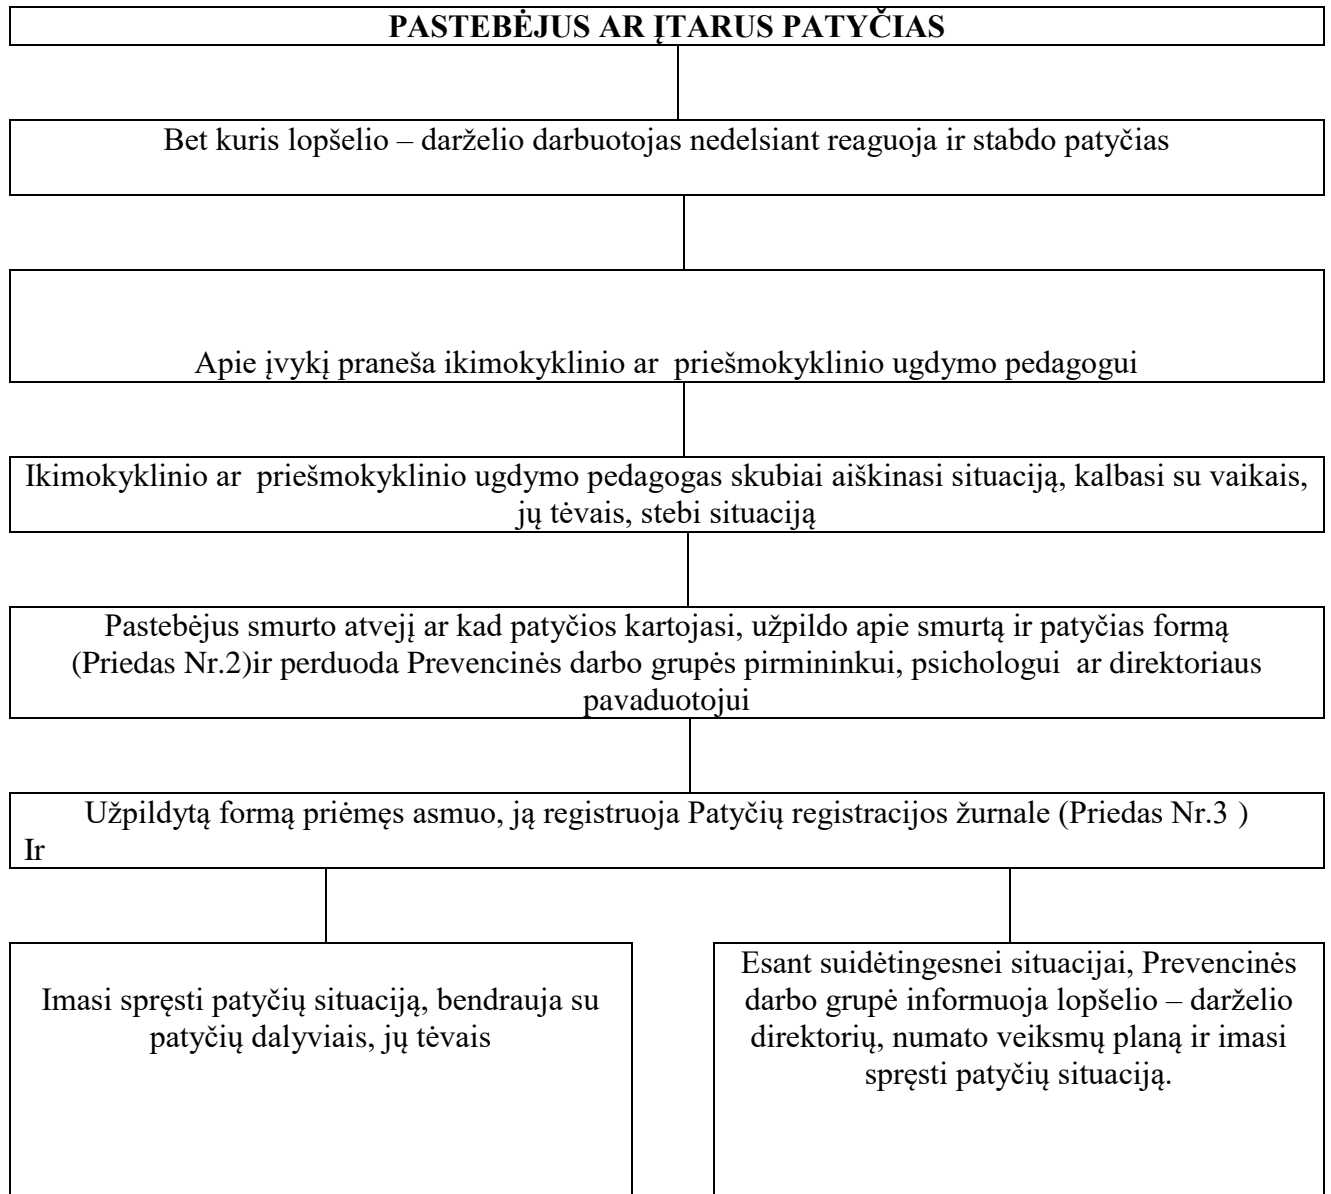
PASTEBĖJUS AR ĮTARUS PATYČIAS

Bet kuris lopšelio – darželio darbuotojas nedelsiant reaguoja ir stabdo patyčias

Apie įvykį praneša ikimokyklinio ar priešmokyklinio ugdymo pedagogui

Ikimokyklinio ar priešmokyklinio ugdymo pedagogas skubiai aiškinasi situaciją, kalbasi su vaikais, jų tėvais, stebi situaciją

Pastebėjus smurto atvejį ar kad patyčios kartojasi, užpildo apie smurtą ir patyčias formą (Priedas Nr.2)ir perduoda Prevencinės darbo grupės pirmininkui, psichologui ar direktoriaus pavaduotojui

Užpildytą formą priėmęs asmuo, ją registruoja Patyčių registracijos žurnale (Priedas Nr.3 )
Ir

Imasi spręsti patyčių situaciją, bendrauja su patyčių dalyviais, jų tėvais

Esant suidėtingesnei situacijai, Prevencinės darbo grupė informuoja lopšelio – darželio direktorių, numato veiksmų planą ir imasi spręsti patyčių situaciją.